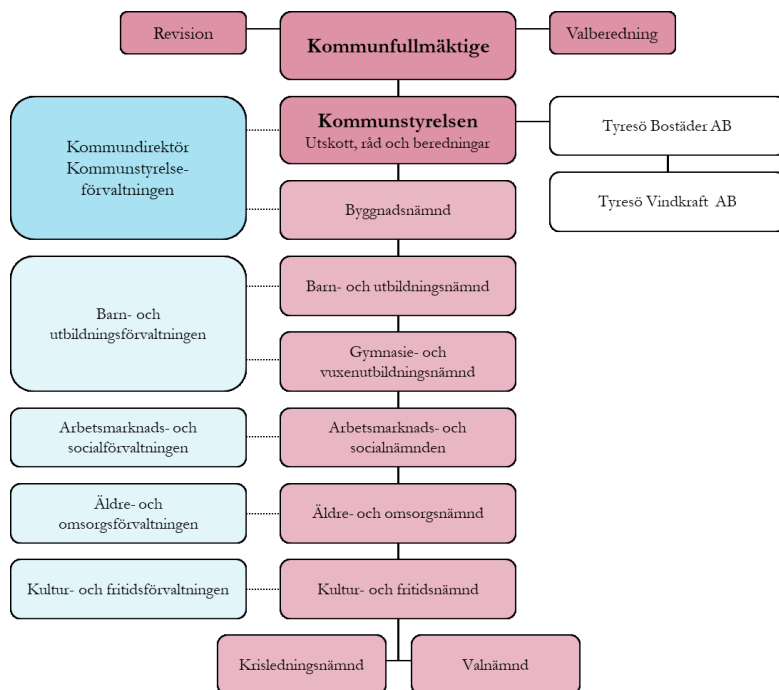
Revision

Kommunfullmäktige

Valberedning

Kommundirektör Kommunstyrelseförvaltningen

Kommunstyrelsen
Utskott, råd och beredningar

Tyresö Bostäder AB

Tyresö Vindkraft AB

Byggnadsnämnd

Barn- och utbildningsförvaltningen

Barn- och utbildningsnämnd

Gymnasie- och vuxenutbildningsnämnd

Arbetsmarknads- och socialförvaltningen

Arbetsmarknads- och socialnämnden

Äldre- och omsorgsförvaltningen

Äldre- och omsorgsnämnd

Kultur- och fritidsförvaltningen

Kultur- och fritidsnämnd

Krisledningsnämnd

Valnämnd